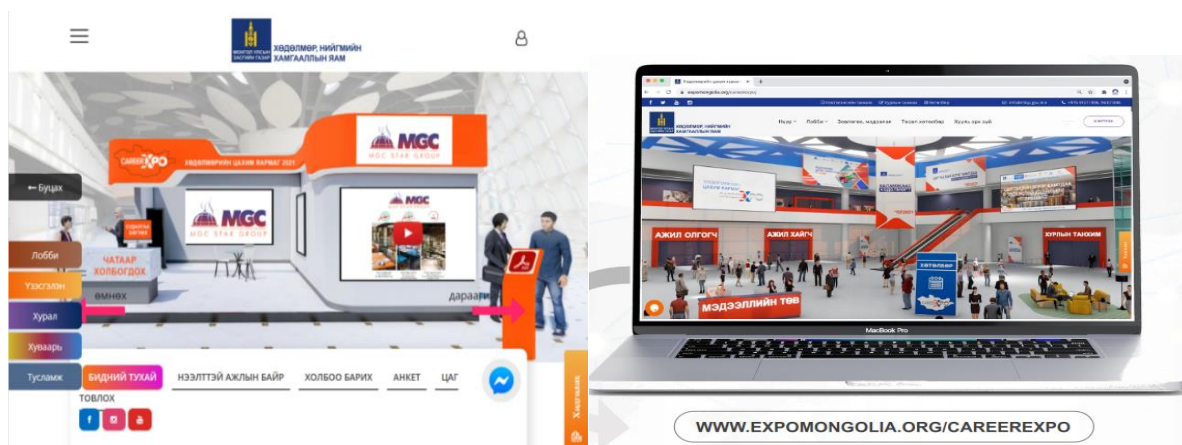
ХӨДӨЛМӨР, НИЙГМИЙН ХАМГААЛЛЫН ЯАМ

CAREER EXPO

ХӨДӨЛМӨРИЙН ЦАХИМ ЯАРМАГ 2021

MGC
MGC STAR GROUP

MGC
MGC STAR GROUP

MGC

← Буцах

ЧАТААР ХОЛБОГДОХ

ӨМНӨХ

дараагийн

Лобби

Үзэсгэлэн

Хурал

Хуваарь

Тусламж

БИДНИЙ ТУХАЙ

НЭЭЛТТЭЙ АЖЛЫН БАЙР

ХОЛБОО БАРИХ

АНКЕТ

ЦАГ ТОВЛОХ

Хөтөч

expomongolia.org/careerexpo/

ХӨДӨЛМӨР, НИЙГМИЙН ХАМГААЛЛЫН ЯАМ

Нүүр

Лобби

Зааварчилгаа, мэдээлэл

Түгээмэл асуулт

Хурлын хуваарь

ЦАХИМ ЯАРМАГ

АЖИЛ ОЛГОГЧ

АЖИЛ ХАЙГЧ

ХУРЛЫН ТАНХИМ

МЭДЭЭЛЛИЙН ТӨВ

ХӨТӨЛБӨР

MacBook Pro

WWW.EXPOMONGOLIA.ORG/CAREEREXPO